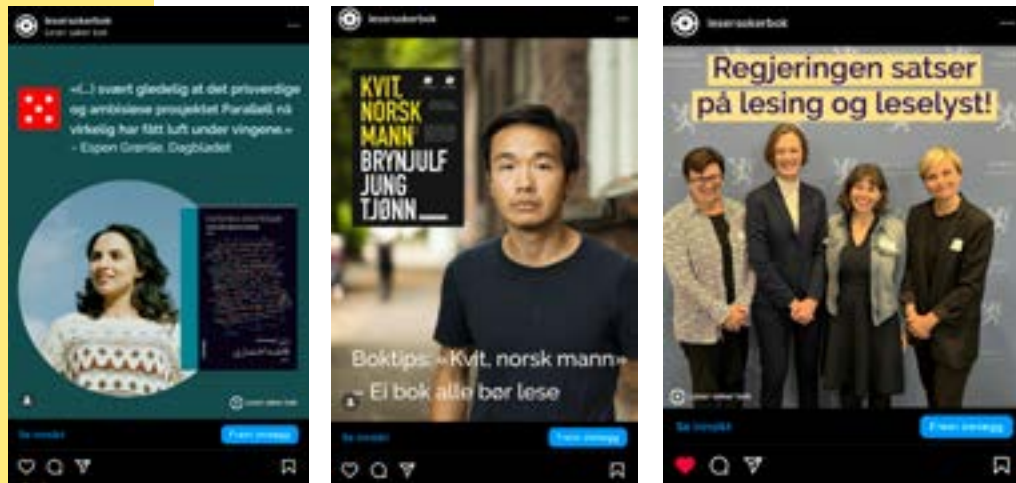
lesersokerbok
Leser søker bok

«(...) svært gledelig at det prisverdige og ambisiøse prosjektet Parallell nå virkelig har fått luft under vingene.»
– Espen Grønlie, Dagbladet

Leser søker bok

Se innsikt
Fremhev innlegg

lesersokerbok

KVIT, NORSK MANN
BRYNJULF JUNG TJØNN

Boktips: «Kvit, norsk mann»
– Ei bok alle bør lese

Se innsikt
Fremhev innlegg

lesersokerbok

Regjeringen satser på lesing og leselyst!

Leser søker bok

Se innsikt
Fremhev innlegg